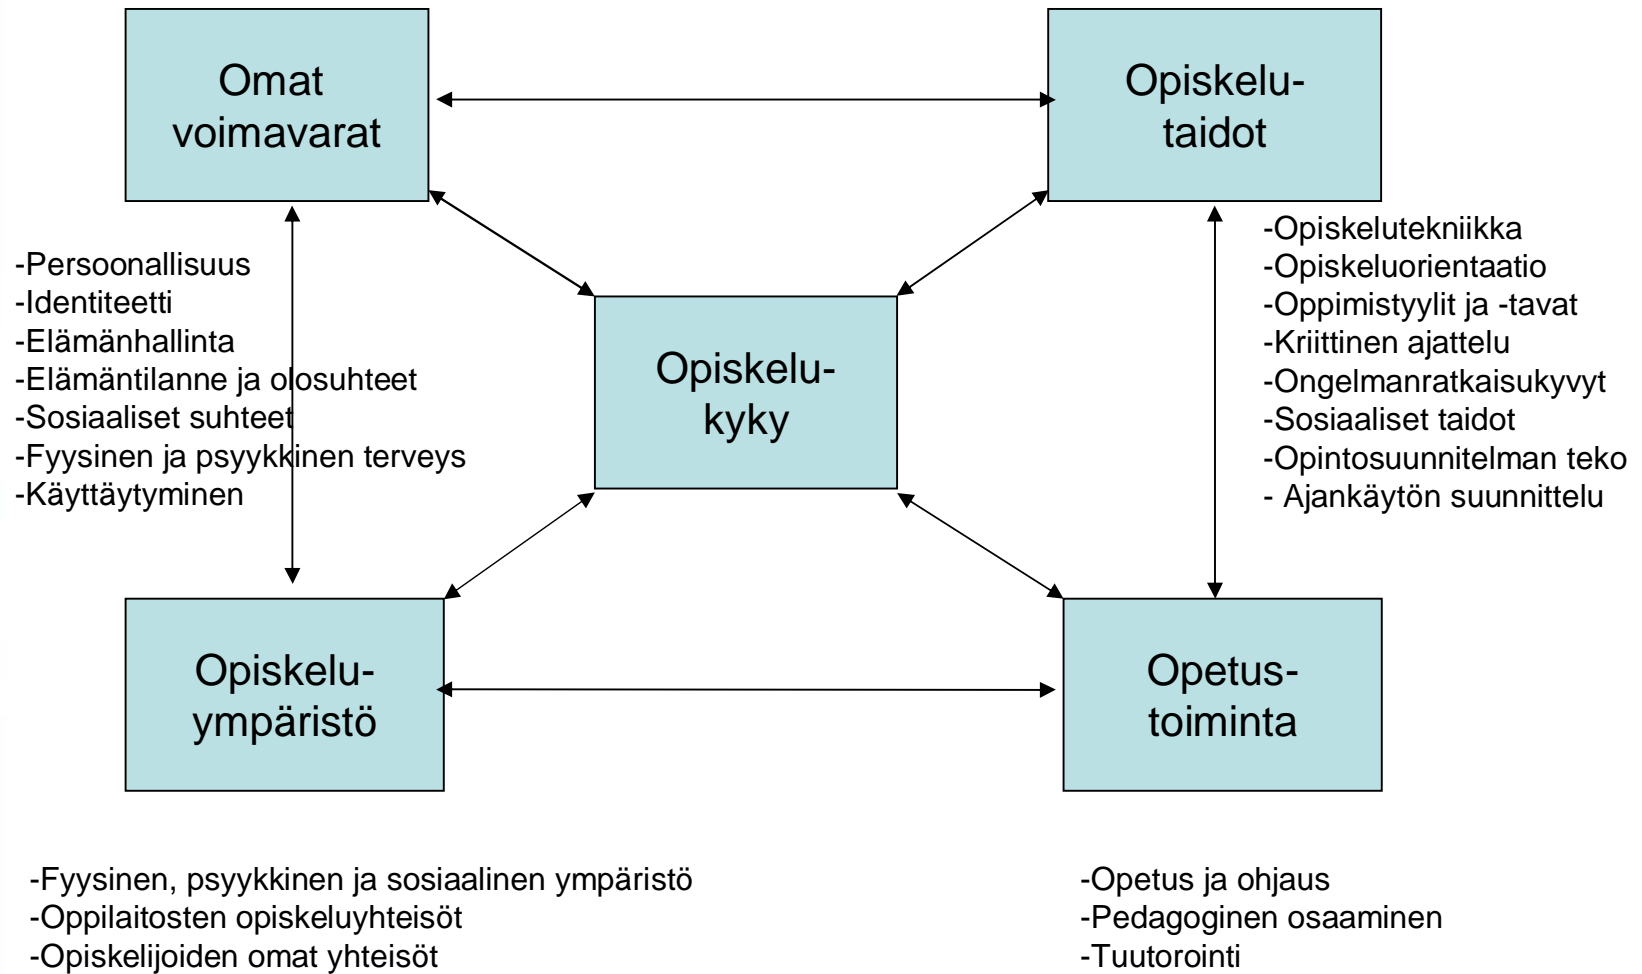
Omat voimavarat

Opiskelu-taidot

-Persoonallisuus
-Identiteetti
-Elämänhallinta
-Elämäntilanne ja olosuhteet
-Sosiaaliset suhteet
-Fyysinen ja psyykkinen terveys
-Käyttäytyminen

Opiskelu-kyky

-Opiskelutekniikka
-Opiskeluorientaatio
-Oppimistyylit ja -tavat
-Kriittinen ajattelu
-Ongelmanratkaisukyvyt
-Sosiaaliset taidot
-Opintosuunnitelman teko
- Ajankäytön suunnittelu

Opiskelu-ympäristö

Opetus-toiminta

-Fyysinen, psyykkinen ja sosiaalinen ympäristö
-Oppilaitosten opiskeluyhteisöt
-Opiskelijoiden omat yhteisöt

-Opetus ja ohjaus
-Pedagoginen osaaminen
-Tuutorointi